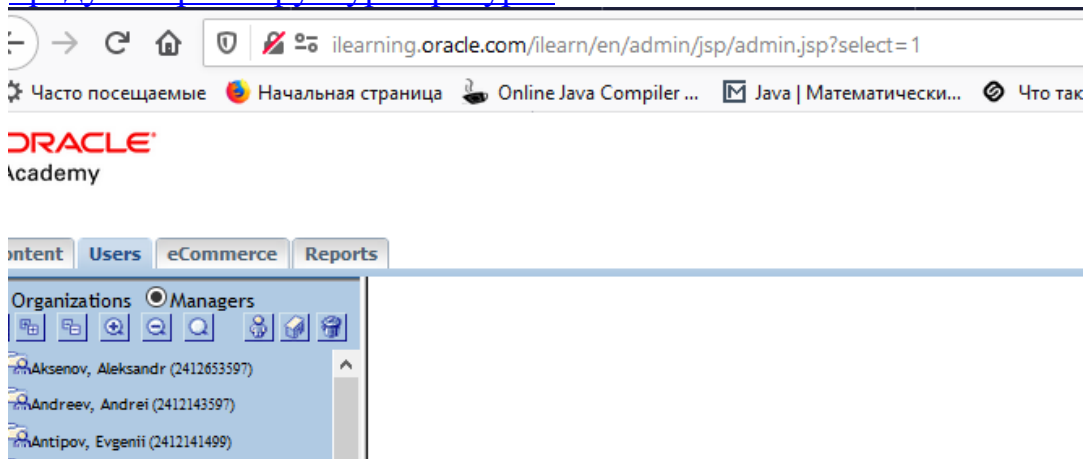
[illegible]

ilearning.oracle.com/ilearn/en/admin/jsp/admin.jsp?select=1

Часто посещаемые Начальная страница Online Java Compiler ... Java | Математически... Что так

ORACLE
Academy

ontent Users eCommerce Reports

Organizations Managers

Aksenov, Aleksandr (2412653597)
Andreev, Andrei (2412143597)
Antipov, Evgenii (2412141499)